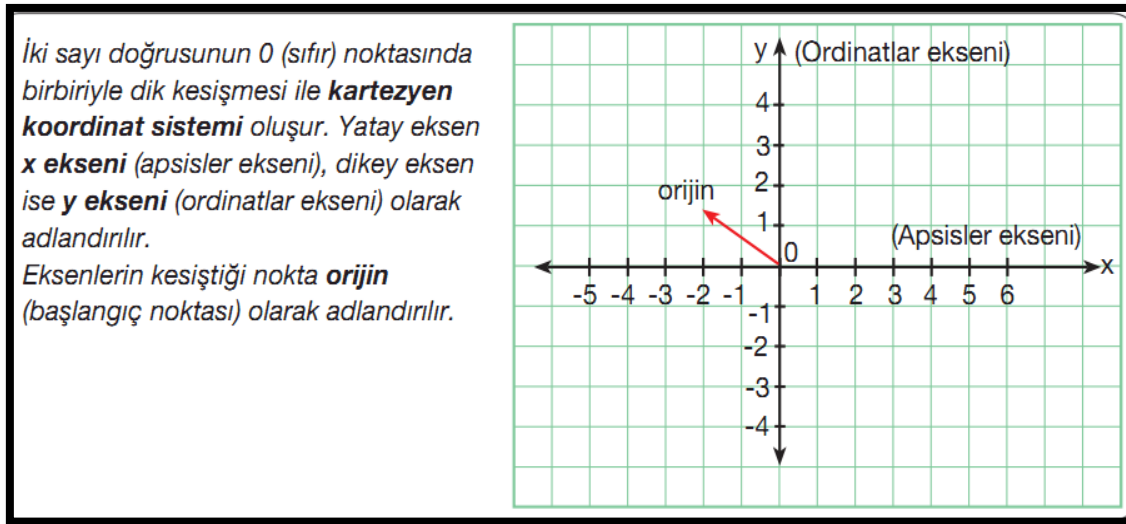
İki sayı doğrusunun 0 (sıfır) noktasında birbiriyle dik kesişmesi ile **kartezyen koordinat sistemi** oluşur. Yatay eksen **x ekseni** (apsisler ekseni), dikey eksen ise **y ekseni** (ordinatlar ekseni) olarak adlandırılır.
Eksenlerin kesiştiği nokta **orijin** (başlangıç noktası) olarak adlandırılır.

y (Ordinatlar ekseni)
4
3
2
1
orijin
0
(Apsisler ekseni)
x
-5 -4 -3 -2 -1 1 2 3 4 5 6
-1
-2
-3
-4